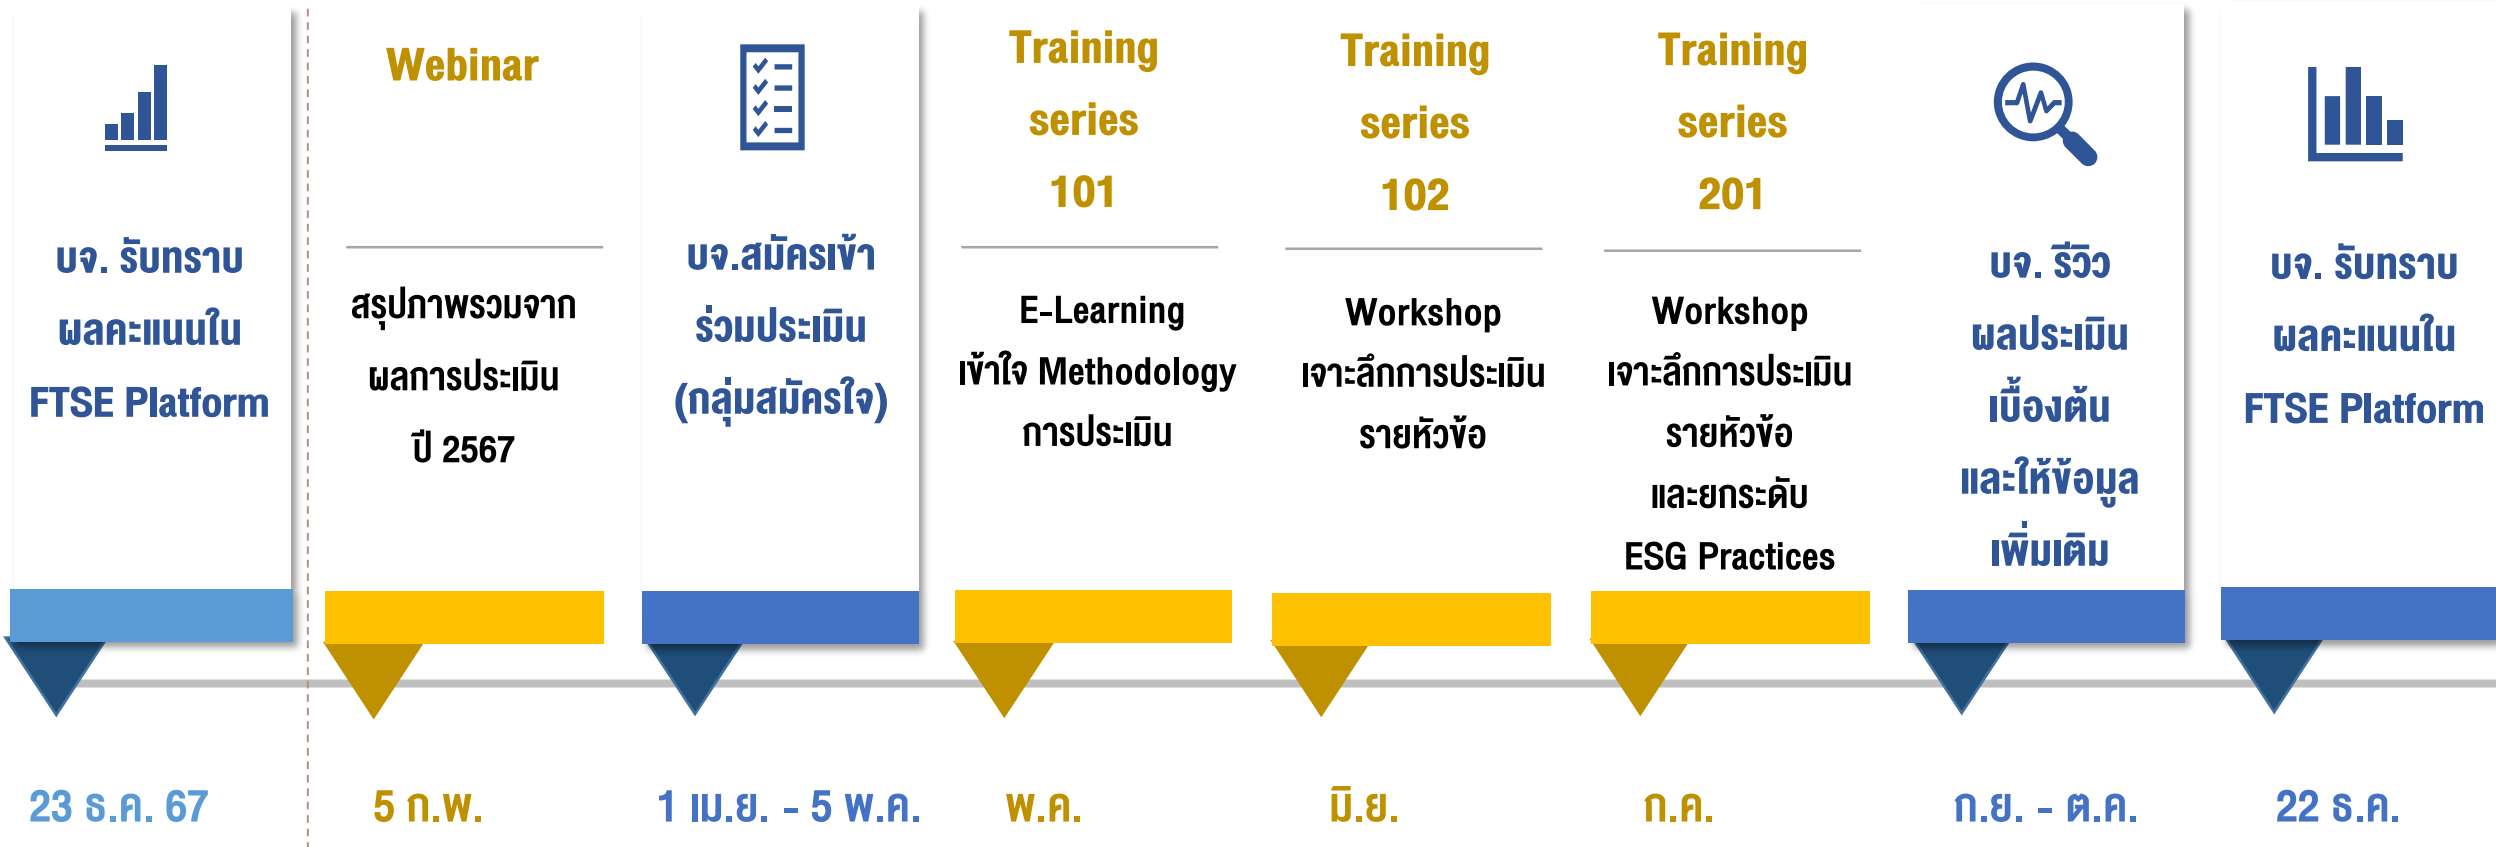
บจ. รับทราบ ผลคะแนนใน FTSE Platform

23 ธ.ค. 67

Webinar

สรุปภาพรวมจาก ผลการประเมิน ปี 2567

5 ก.พ.

บจ.สมัครเข้า ร่วมประเมิน (กลุ่มสมัครใจ)

1 เม.ย. - 5 พ.ค.

Training series 101

E-Learning เข้าใจ Methodology การประเมิน

พ.ค.

Training series 102

Workshop เจาะลึกการประเมิน รายหัวข้อ

มิ.ย.

Training series 201

Workshop เจาะลึกการประเมิน รายหัวข้อ และยกระดับ ESG Practices

ก.ค.

บจ. รีวิว ผลประเมิน เบื้องต้น และให้ข้อมูล เพิ่มเติม

ก.ย. - ต.ค.

บจ. รับทราบ ผลคะแนนใน FTSE Platform

22 ธ.ค.